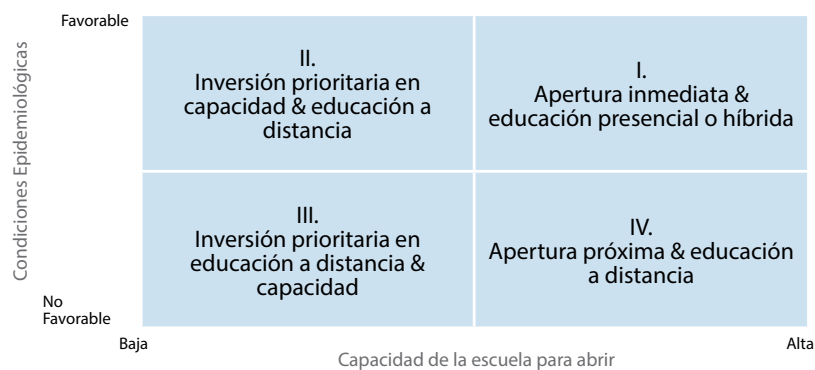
Favorable

Condiciones Epidemiológicas

II.
Inversión prioritaria en capacidad & educación a distancia

I.
Apertura inmediata & educación presencial o híbrida

III.
Inversión prioritaria en educación a distancia & capacidad

IV.
Apertura próxima & educación a distancia

No Favorable

Baja

Alta

Capacidad de la escuela para abrir